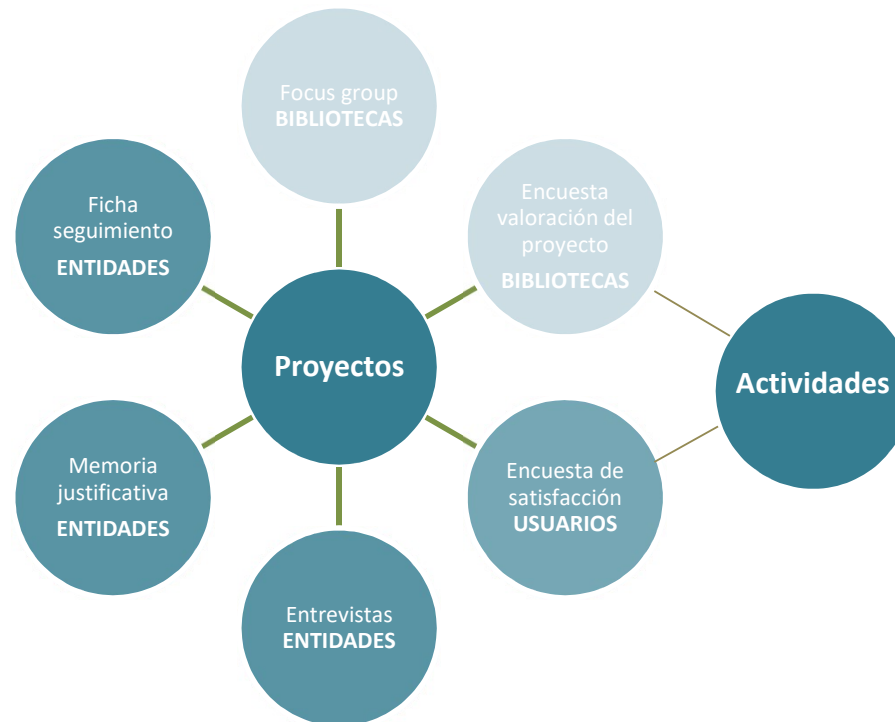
Focus group
BIBLIOTECAS

Ficha seguimiento
ENTIDADES

Encuesta valoración del proyecto
BIBLIOTECAS

Proyectos

Actividades

Memoria justificativa
ENTIDADES

Encuesta de satisfacción
USUARIOS

Entrevistas
ENTIDADES